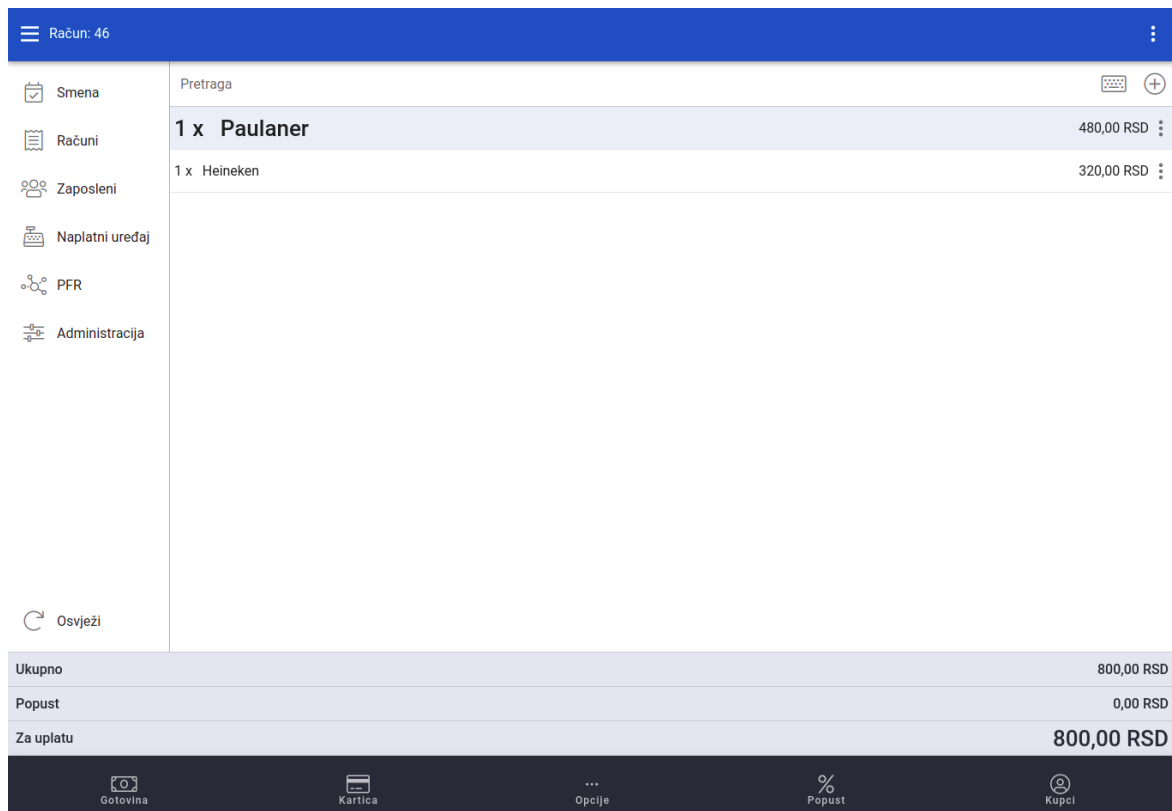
Račun: 46

Smena

Računi

Zaposleni

Naplatni uređaj

PFR

Administracija

Osvježi

Pretraga

1 x Paulaner 480,00 RSD

1 x Heineken 320,00 RSD

Ukupno 800,00 RSD

Popust 0,00 RSD

Za uplatu 800,00 RSD

Gotovina

Kartica

Opcije

Popust

Kupci